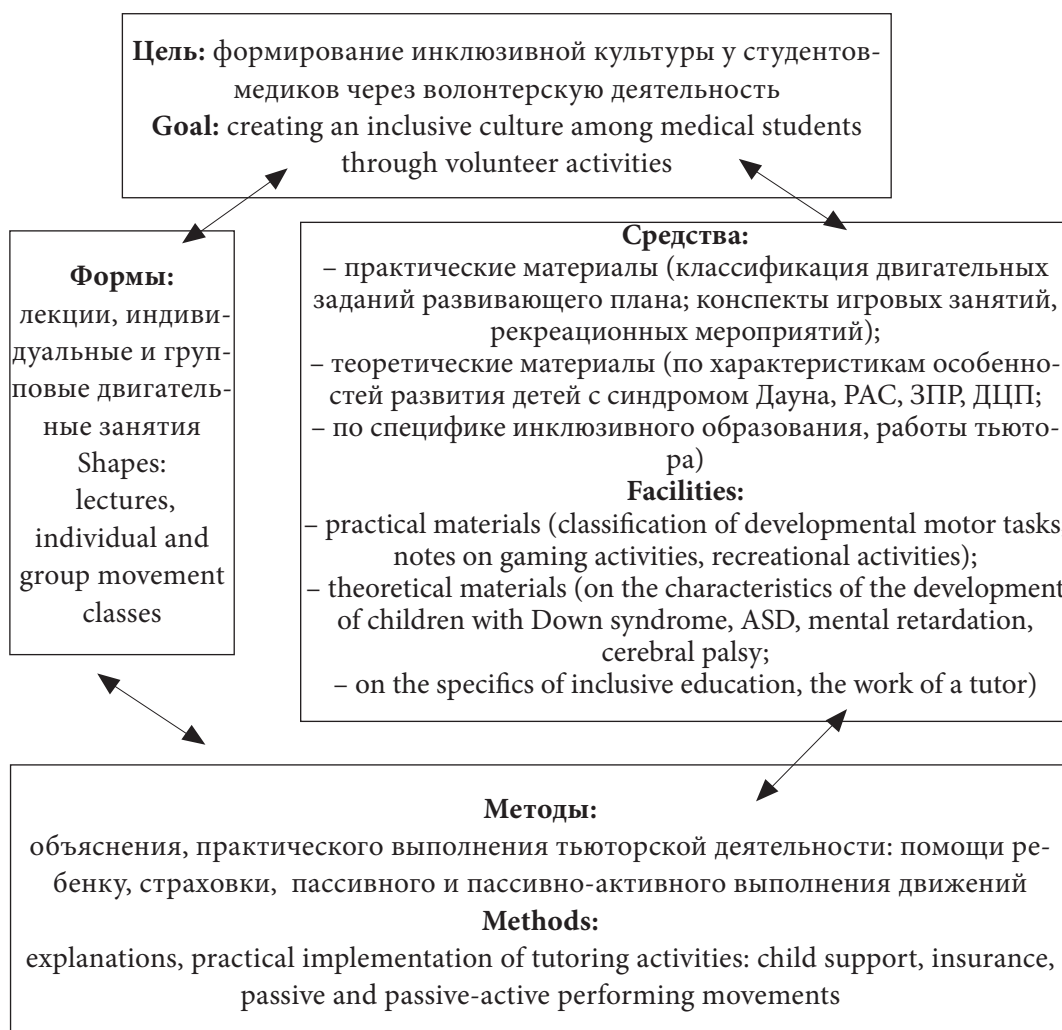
**Цель:** формирование инклюзивной культуры у студентов-медиков через волонтерскую деятельность
**Goal:** creating an inclusive culture among medical students through volunteer activities

**Формы:**
лекции, индивидуальные и групповые двигательные занятия
Shapes:
lectures, individual and group movement classes

**Средства:**
– практические материалы (классификация двигательных заданий развивающего плана; конспекты игровых занятий, рекреационных мероприятий);
– теоретические материалы (по характеристикам особенностей развития детей с синдромом Дауна, РАС, ЗПР, ДЦП;
– по специфике инклюзивного образования, работы тьютора)
**Facilities:**
– practical materials (classification of developmental motor tasks notes on gaming activities, recreational activities);
– theoretical materials (on the characteristics of the development of children with Down syndrome, ASD, mental retardation, cerebral palsy;
– on the specifics of inclusive education, the work of a tutor)

**Методы:**
объяснения, практического выполнения тьюторской деятельности: помощи ребенку, страховки, пассивного и пассивно-активного выполнения движений
**Methods:**
explanations, practical implementation of tutoring activities: child support, insurance, passive and passive-active performing movements